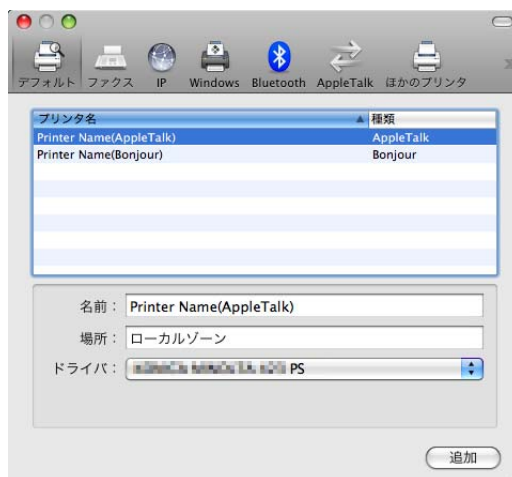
デフォルト ファクス IP Windows Bluetooth AppleTalk ほかのプリンタ

| プリンタ名 | 種類 |
|---|---|
| Printer Name(AppleTalk) | AppleTalk |
| Printer Name(Bonjour) | Bonjour |

名前： Printer Name(AppleTalk)

場所： ローカルゾーン

ドライバ： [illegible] PS

追加